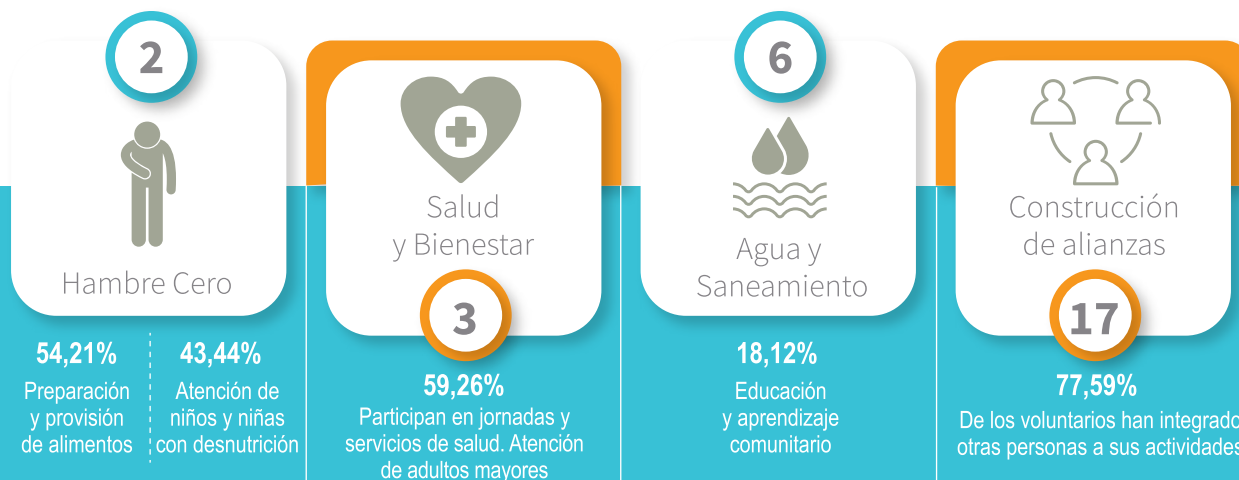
2

Hambre Cero

54,21%
Preparación y provisión de alimentos

43,44%
Atención de niños y niñas con desnutrición

Salud y Bienestar

3

59,26%
Participan en jornadas y servicios de salud. Atención de adultos mayores

6

Agua y Saneamiento

18,12%
Educación y aprendizaje comunitario

Construcción de alianzas

17

77,59%
De los voluntarios han integrado otras personas a sus actividades